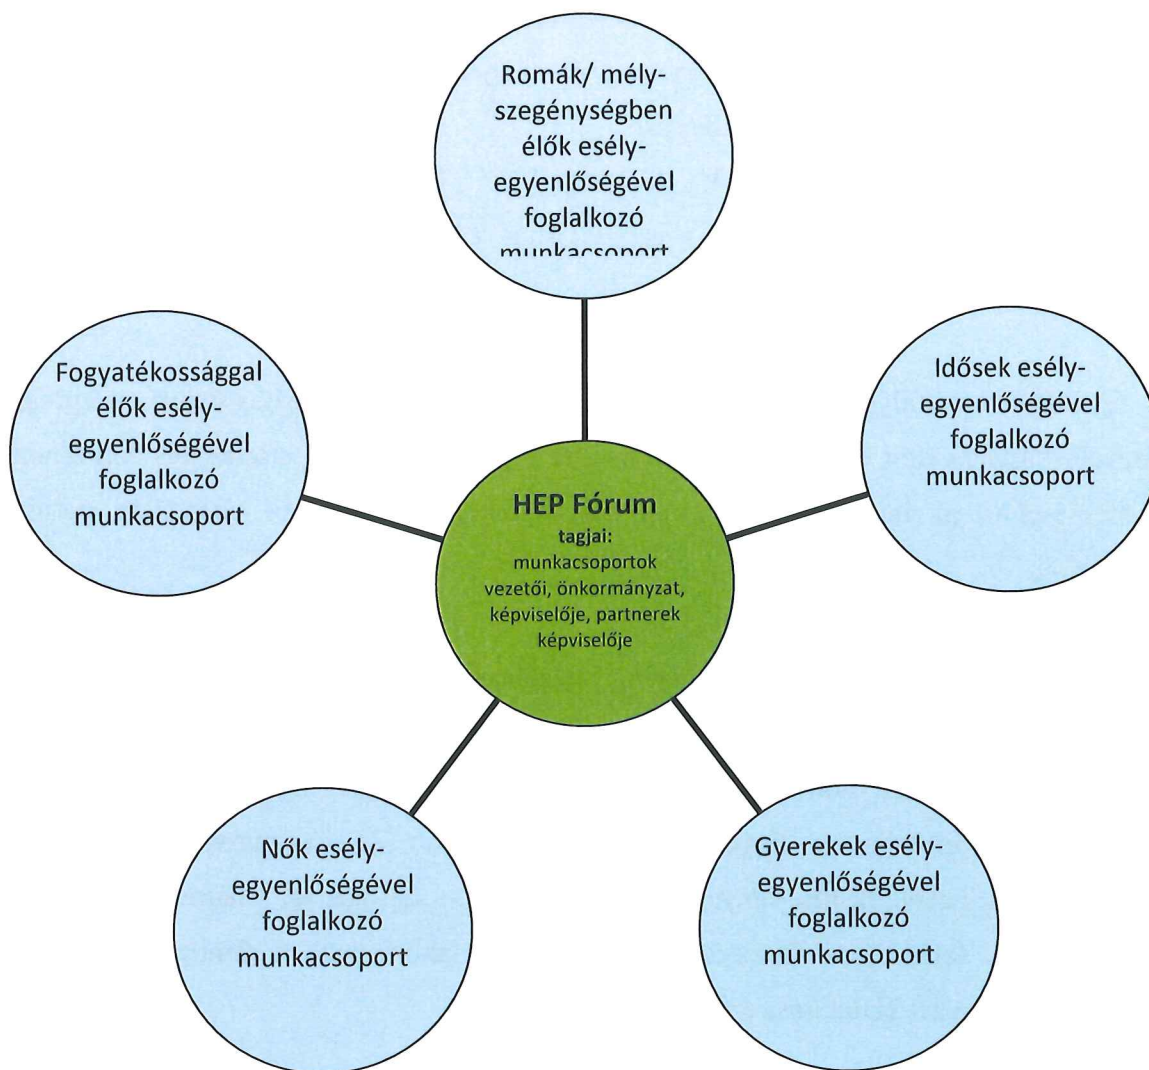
Romák/ mélyszegénységben élők esélyegyenlőségével foglalkozó munkacsoport

Fogyatékossággal élők esélyegyenlőségével foglalkozó munkacsoport

Idősek esélyegyenlőségével foglalkozó munkacsoport

HEP Fórum
tagjai:
munkacsoportok vezetői, önkormányzat, képviselője, partnerek képviselője

Nők esélyegyenlőségével foglalkozó munkacsoport

Gyerekek esélyegyenlőségével foglalkozó munkacsoport